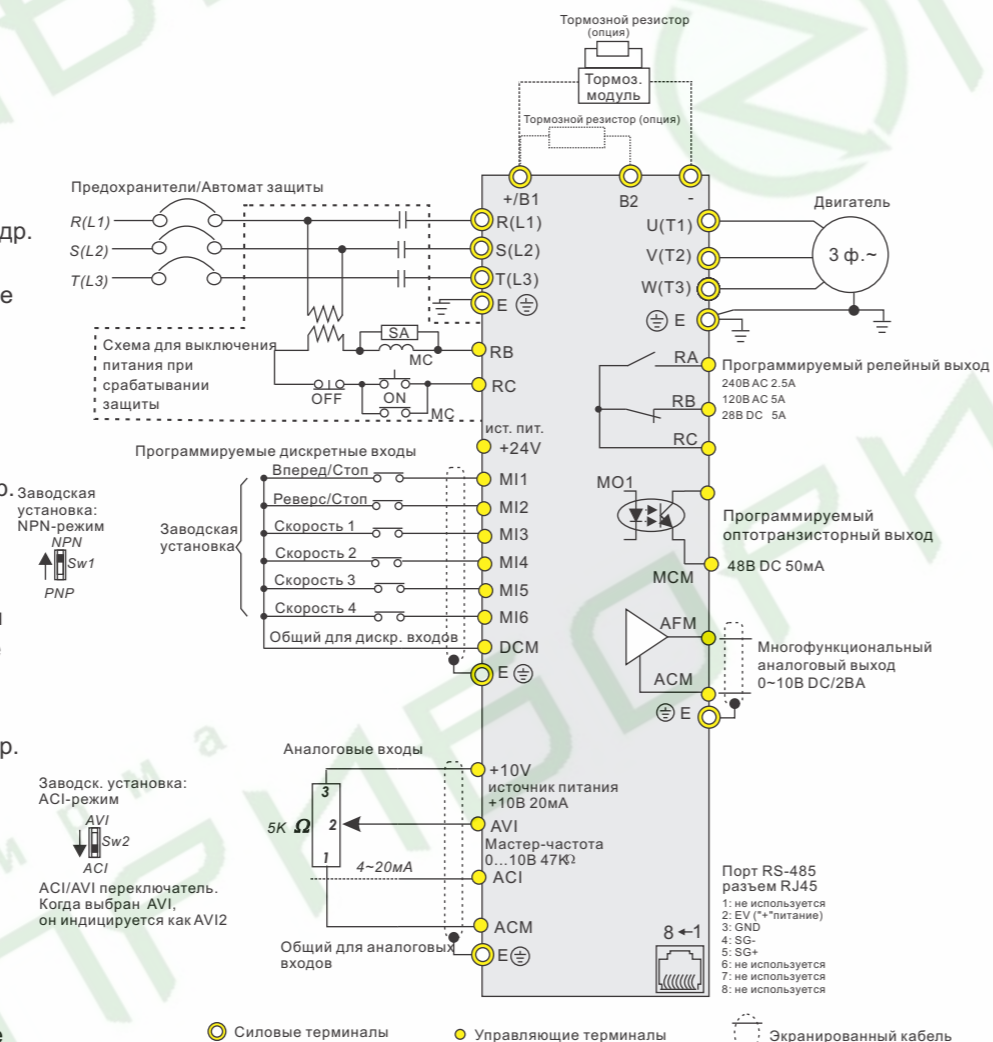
Тормозной резистор (опция)

Тормоз. модуль

Тормозной резистор (опция)

+/B1
B2
-

Предохранители/Автомат защиты

др.

R(L1)
S(L2)
T(L3)

R(L1)
S(L2)
T(L3)
E

е

Схема для выключения питания при срабатывании защиты

SA
MC
OFF
ON
MC

RB
RC

ист. пит.
+24V

Двигатель
U(T1)
V(T2)
W(T3)
E
3 ф.~

RA
Программируемый релейный выход
240В AC 2.5A
120В AC 5A
28В DC 5A
RB
RC

Программируемые дискретные входы

р. Заводская установка: NPN-режим
NPN
Sw1
PNP

Заводская установка

Вперед/Стоп
Реверс/Стоп
Скорость 1
Скорость 2
Скорость 3
Скорость 4
Общий для дискр. входов

MI1
MI2
MI3
MI4
MI5
MI6
DCM
E

MO1
Программируемый оптотранзисторный выход
MCM
48В DC 50мА

AFM
ACM
Многофункциональный аналоговый выход 0~10В DC/2ВА
E

р.

Аналоговые входы

Заводск. установка: ACI-режим
AVI
Sw2
ACI
ACI/AVI переключатель. Когда выбран AVI, он индицируется как AVI2

3
5K Ω 2
1
4~20мА

+10V
источник питания +10В 20мА
AVI
Мастер-частота 0...10В 47КΩ
ACI
ACM
E

Общий для аналоговых входов

Порт RS-485 разъем RJ45
1: не используется
2: EV ("+"питание)
3: GND
4: SG-
5: SG+
6: не используется
7: не используется
8: не используется

8←1

Силовые терминалы
Управляющие терминалы
Экранированный кабель